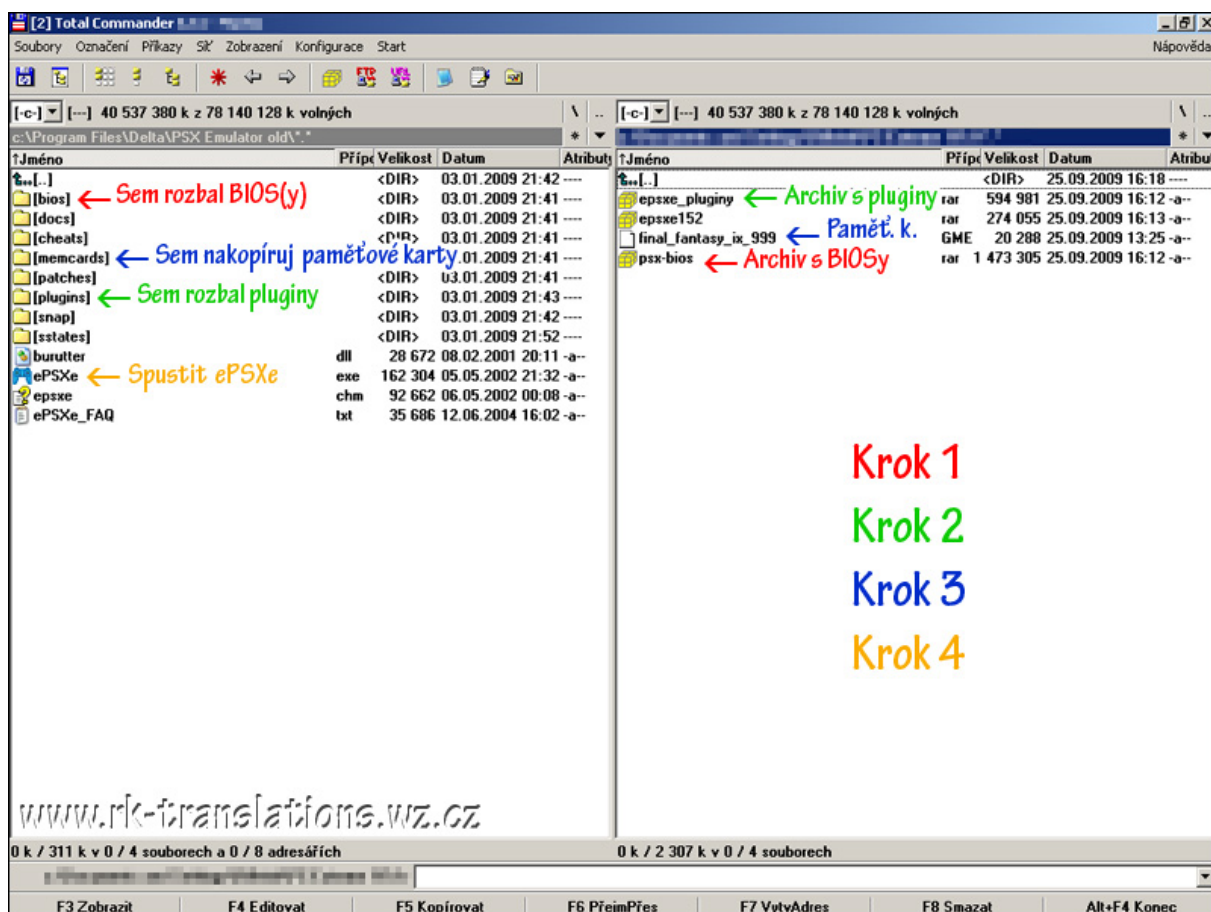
[2] Total Commander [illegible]

Soubory Označení Příkazy Síť Zobrazení Konfigurace Start

Nápověda

[-c-] [---] 40 537 380 k z 78 140 128 k volných

c:\Program Files\Delta\PSX Emulator old\*.*

| ↑Jméno | Přípc | Velikost | Datum | Atributy |
|---|---|---|---|---|
| [..] | | <DIR> | 03.01.2009 21:42 | ---- |
| [bios] ← Sem rozbal BIOS(y) | | <DIR> | 03.01.2009 21:41 | ---- |
| [docs] | | <DIR> | 03.01.2009 21:41 | ---- |
| [cheats] | | <DIR> | 03.01.2009 21:41 | ---- |
| [memcards] ← Sem nakopíruj paměťové karty | | <DIR> | 03.01.2009 21:41 | ---- |
| [patches] | | <DIR> | 03.01.2009 21:41 | ---- |
| [plugins] ← Sem rozbal pluginy | | <DIR> | 03.01.2009 21:43 | ---- |
| [snap] | | <DIR> | 03.01.2009 21:42 | ---- |
| [sstates] | | <DIR> | 03.01.2009 21:52 | ---- |
| burutter | dll | 28 672 | 08.02.2001 20:11 | -a-- |
| ePSXe ← Spustit ePSXe | exe | 162 304 | 05.05.2002 21:32 | -a-- |
| epsxe | chm | 92 662 | 06.05.2002 00:08 | -a-- |
| ePSXe_FAQ | txt | 35 686 | 12.06.2004 16:02 | -a-- |

[-c-] [---] 40 537 380 k z 78 140 128 k volných

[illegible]

| ↑Jméno | Přípc | Velikost | Datum | Atribu |
|---|---|---|---|---|
| [..] | | <DIR> | 25.09.2009 16:18 | ---- |
| epsxe_pluginy ← Archiv s pluginy | rar | 594 981 | 25.09.2009 16:12 | -a-- |
| epsxe152 | rar | 274 055 | 25.09.2009 16:13 | -a-- |
| final_fantasy_ix_999 ← Paměť. k. | GME | 20 288 | 25.09.2009 13:25 | -a-- |
| psx-bios ← Archiv s BIOSy | rar | 1 473 305 | 25.09.2009 16:12 | -a-- |

Krok 1
Krok 2
Krok 3
Krok 4

www.rk-translations.wz.cz

0 k / 311 k v 0 / 4 souborech a 0 / 8 adresářích

0 k / 2 307 k v 0 / 4 souborech

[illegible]

F3 Zobrazit | F4 Editovat | F5 Kopírovat | F6 PřejmPřes | F7 VytvAdres | F8 Smazat | Alt+F4 Konec